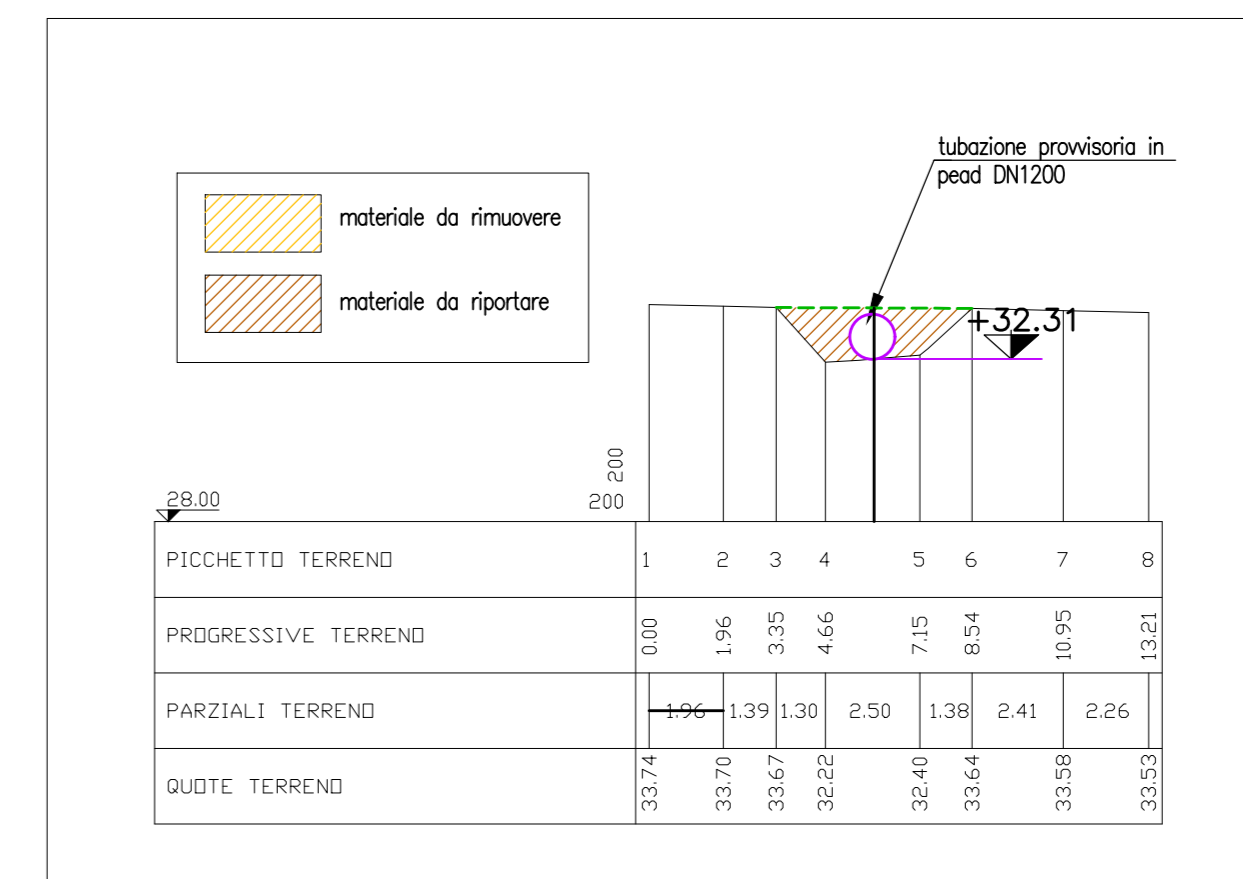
materiale da rimuovere

materiale da riportare

tubazione provvisoria in pead DN1200

+32.31

200

200

28.00

| PICCHETTO TERRENO | 1 | 2 | 3 | 4 | 5 | 6 | 7 | 8 |
|---|---|---|---|---|---|---|---|---|
| PROGRESSIVE TERRENO | 0.00 | 1.96 | 3.35 | 4.66 | 7.15 | 8.54 | 10.95 | 13.21 |
| PARZIALI TERRENO | 1.96 | 1.39 | 1.30 | 2.50 | 1.38 | 2.41 | 2.26 | |
| QUOTE TERRENO | 33.74 | 33.70 | 33.67 | 32.22 | 32.40 | 33.64 | 33.58 | 33.53 |